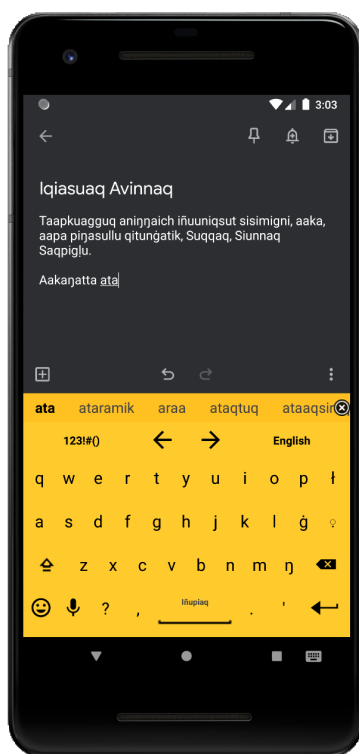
3:03

Iqiasuaq Avinnaq

Taapkuagguq aniŋŋaich iñuuniqsut sisimigni, aaka, aapa piŋasullu qituŋġatik, Suqqaq, Siunnaq Saqpiġlu.

Aakaŋatta ata

ata ataramik araa ataqtuq ataaqsi

123!#() English

q w e r t y u i o p ł

a s d f g h j k l ġ ♀

z x c v b n m ŋ

? , Iñupiaq . '